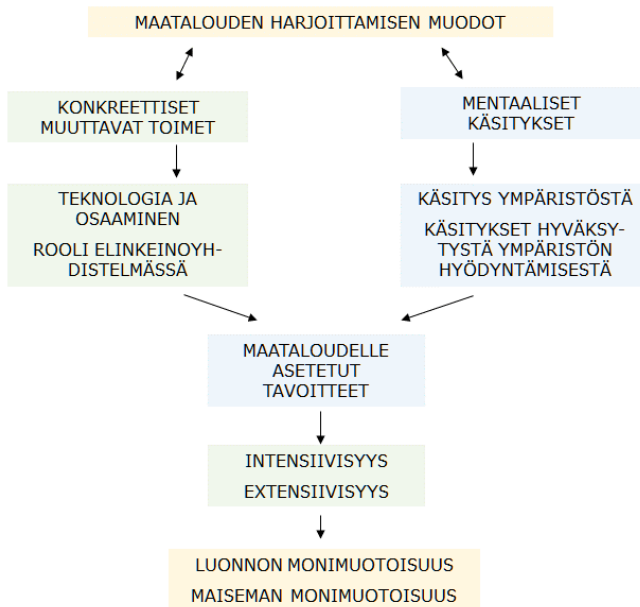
MAATALOUDEN HARJOITTAMISEN MUODOT

KONKREETTISET MUUTTAVAT TOIMET

MENTAALISET KÄSITYKSET

TEKNOLOGIA JA OSAAMINEN

ROOLI ELINKEINOYHDISTELMÄSSÄ

KÄSITYS YMPÄRISTÖSTÄ

KÄSITYKSET HYVÄKSYTYSTÄ YMPÄRISTÖN HYÖDYNTÄMISESTÄ

MAATALOUDELLE ASETETUT TAVOITTEET

INTENSIIVISYYS

EXTENSIIVISYYS

LUONNON MONIMUOTOISUUS

MAISEMAN MONIMUOTOISUUS